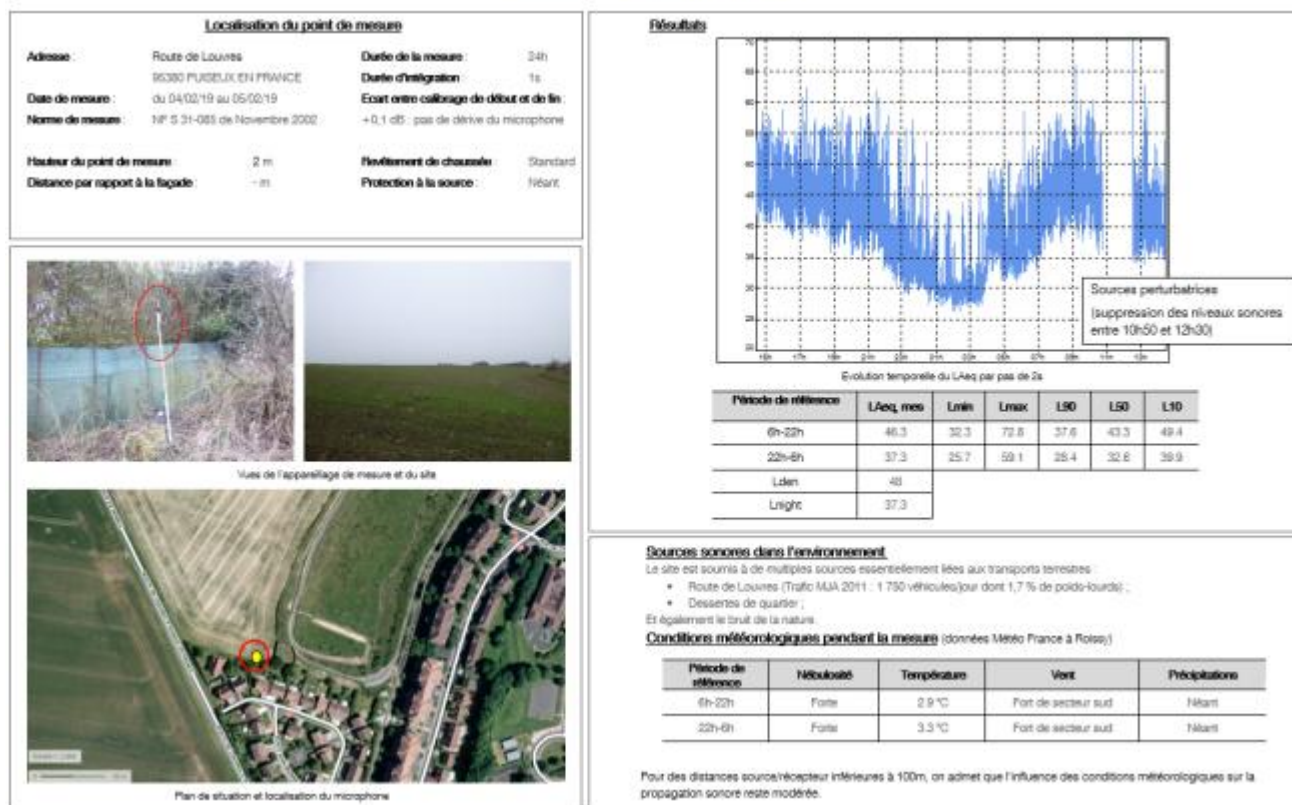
Localisation du point de mesure

Adresse : Route de Louvres
95380 PUISEUX EN FRANCE
Date de mesure : du 04/02/19 au 05/02/19
Norme de mesure : NF S 31-085 de Novembre 2002

Durée de la mesure : 24h
Durée d'intégration : 1s
Ecart entre calibrage de début et de fin : +0,1 dB : pas de dérive du microphone

Hauteur du point de mesure : 2 m
Distance par rapport à la façade : - m

Revêtement de chaussée : Standard
Protection à la source : Néant

Vues de l'appareillage de mesure et du site

Plan de situation et localisation du microphone

Résultats

Sources perturbatrices
(suppression des niveaux sonores entre 10h50 et 12h30)

Evolution temporelle du LAeq par pas de 2s

| Période de référence | LAeq, mes | Lmin | Lmax | L90 | L50 | L10 |
|---|---|---|---|---|---|---|
| 6h-22h | 46.3 | 32.3 | 72.8 | 37.6 | 43.3 | 49.4 |
| 22h-6h | 37.3 | 25.7 | 59.1 | 28.4 | 32.6 | 39.9 |
| Lden | 48 | | | | | |
| Lnight | 37.3 | | | | | |

Sources sonores dans l'environnement
Le site est soumis à de multiples sources essentiellement liées aux transports terrestres :
• Route de Louvres (Trafic MJA 2011 : 1 750 véhicules/jour dont 1,7 % de poids-lourds) ;
• Dessertes de quartier ;
Et également le bruit de la nature.

Conditions météorologiques pendant la mesure (données Météo France à Roissy)

| Période de référence | Nébulosité | Température | Vent | Précipitations |
|---|---|---|---|---|
| 6h-22h | Forte | 2.9 °C | Fort de secteur sud | Néant |
| 22h-6h | Forte | 3.3 °C | Fort de secteur sud | Néant |

Pour des distances source/récepteur inférieures à 100m, on admet que l'influence des conditions météorologiques sur la propagation sonore reste modérée.